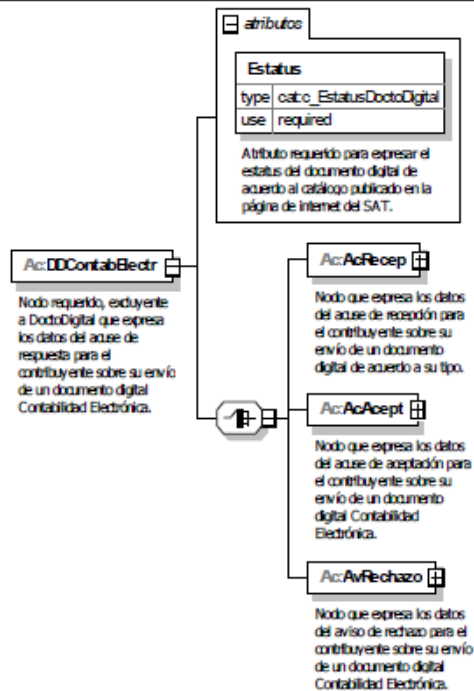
atributos

Estatus

| type | catc:c_EstatusDoctoDigital |
|---|---|
| use | required |

Atributo requerido para expresar el estatus del documento digital de acuerdo al catálogo publicado en la página de internet del SAT.

Ac:DDContabElectr

Nodo requerido, excluyente a DoctoDigital que expresa los datos del acuse de respuesta para el contribuyente sobre su envío de un documento digital Contabilidad Electrónica.

Ac:AcRecep

Nodo que expresa los datos del acuse de recepción para el contribuyente sobre su envío de un documento digital de acuerdo a su tipo.

Ac:AcAcept

Nodo que expresa los datos del acuse de aceptación para el contribuyente sobre su envío de un documento digital Contabilidad Electrónica.

Ac:AvRechazo

Nodo que expresa los datos del aviso de rechazo para el contribuyente sobre su envío de un documento digital Contabilidad Electrónica.